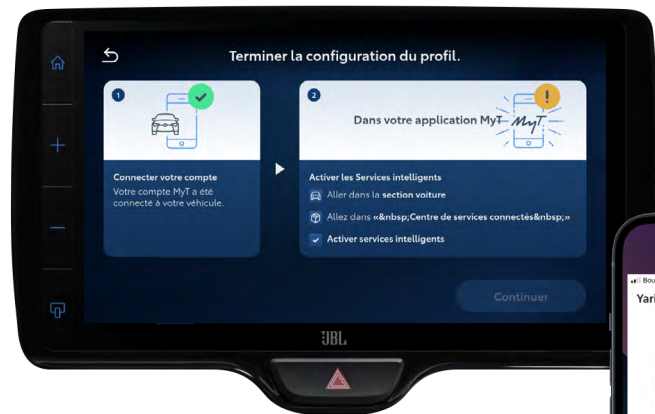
Terminer la configuration du profil.

1

Connecter votre compte

Votre compte MyT a été connecté à votre véhicule.

2

Dans votre application MyT

MyT

Activer les Services intelligents

Aller dans la section voiture

Allez dans «&nbsp;Centre de services connectés&nbsp;»

Activer services intelligents

Continuer

JBL

Bou

Yari